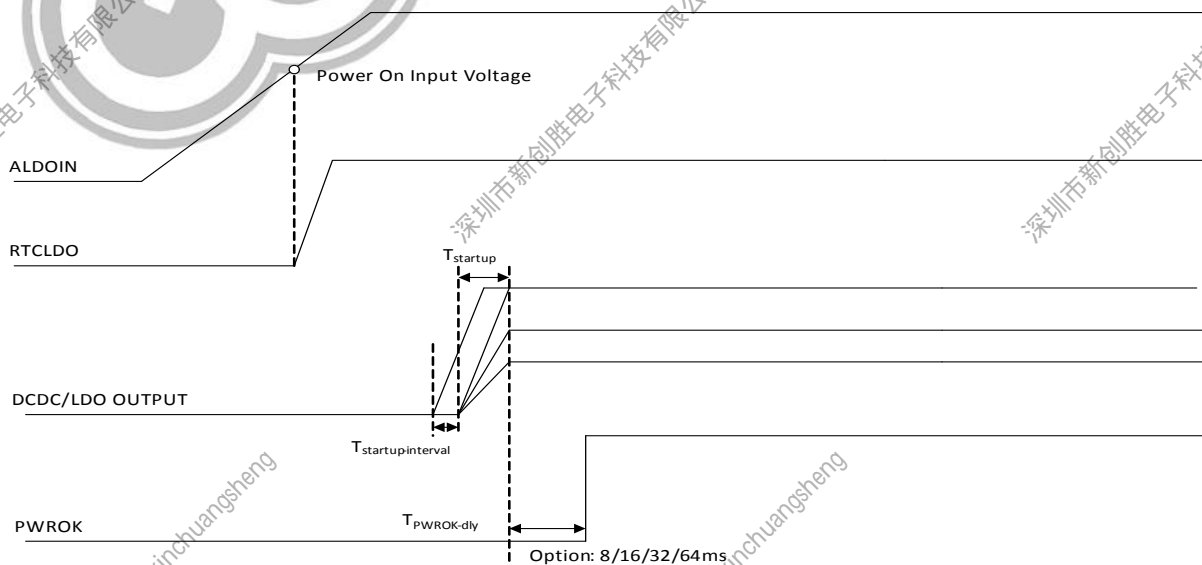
Power On Input Voltage

ALDOIN

RTCLDO

$T_{startup}$

DCDC/LDO OUTPUT

$T_{startup interval}$

PWROK

$T_{PWROK-dly}$

Option: 8/16/32/64ms

深圳市新创胜电子科技有限公司

深圳市新创胜电子科技有限公司

深圳市新创胜电子科技有限公司

xinchuangsheng

xinchuangsheng